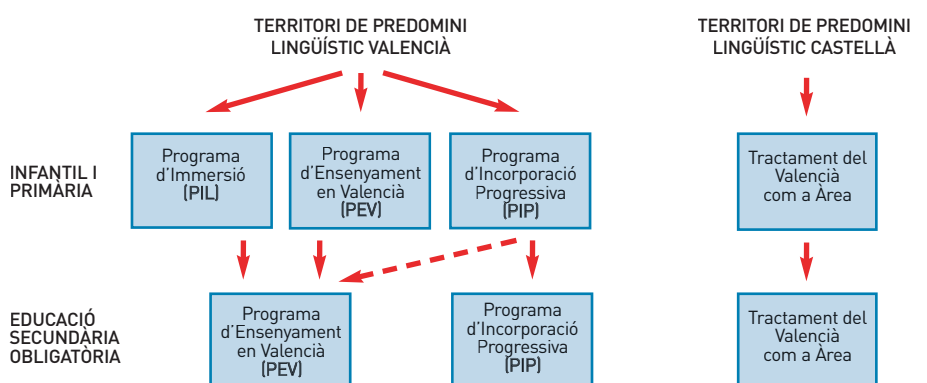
TERRITORI DE PREDOMINI LINGÜÍSTIC VALENCIÀ

TERRITORI DE PREDOMINI LINGÜÍSTIC CASTELLÀ

INFANTIL I PRIMÀRIA

Programa d'Immersió (PIL)

Programa d'Ensenyament en Valencià (PEV)

Programa d'Incorporació Progressiva (PIP)

Tractament del Valencià com a Àrea

EDUCACIÓ SECUNDÀRIA OBLIGATÒRIA

Programa d'Ensenyament en Valencià (PEV)

Programa d'Incorporació Progressiva (PIP)

Tractament del Valencià com a Àrea